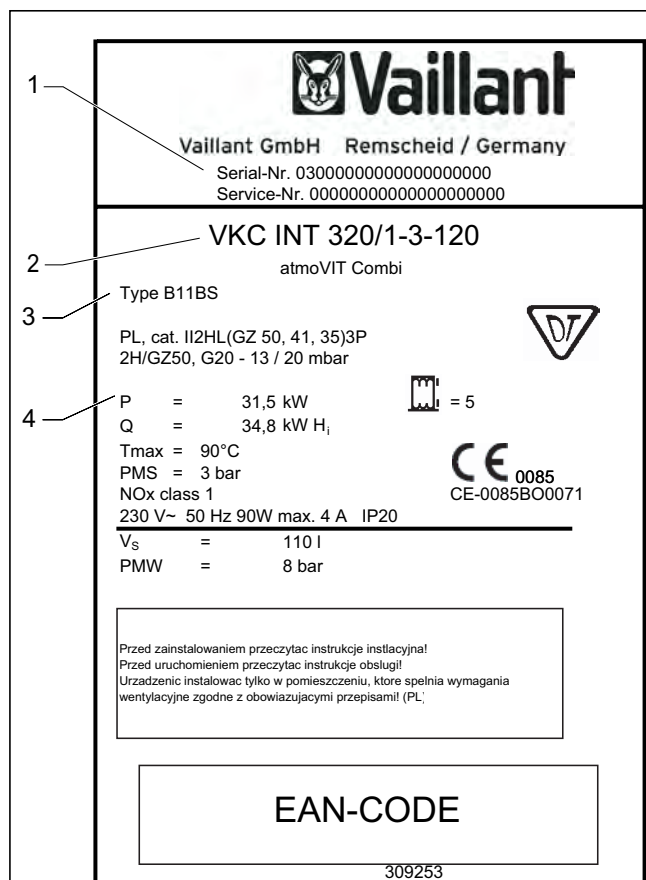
1

Vaillant

Vaillant GmbH Remscheid / Germany

Serial-Nr. 03000000000000000000
Service-Nr. 00000000000000000000

2

VKC INT 320/1-3-120

atmoVIT Combi

3

Type B11BS

PL, cat. II2HL(GZ 50, 41, 35)3P
2H/GZ50, G20 - 13 / 20 mbar

DT

4

P = 31,5 kW
Q = 34,8 kW $H_i$

= 5

Tmax = 90°C
PMS = 3 bar
NOx class 1

CE 0085
CE-0085BO0071

230 V~ 50 Hz 90W max. 4 A IP20

$V_S$ = 110 l
PMW = 8 bar

Przed zainstalowaniem przeczytac instrukcje instlacyjna!
Przed uruchomieniem przeczytac instrukcje obslugi!
Urzadzenic instalowac tylko w pomieszczeniu, ktore spelnia wymagania wentylacyjne zgodne z obowiazujacymi przepisami! (PL)

EAN-CODE

309253